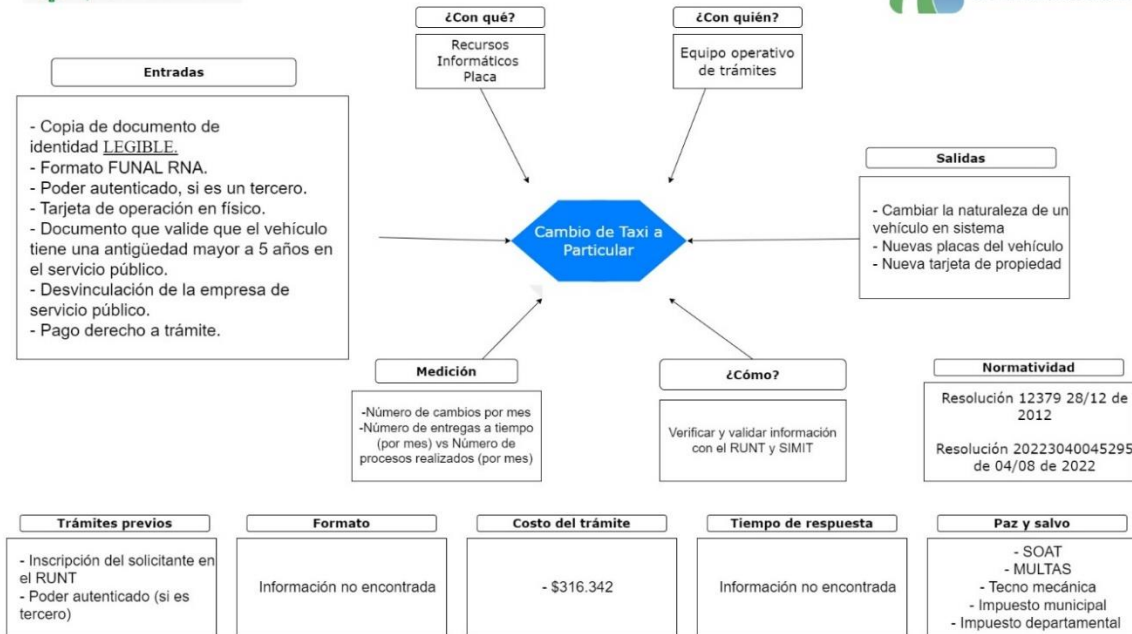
¿Con qué?

Recursos Informáticos Placa

¿Con quién?

Equipo operativo de trámites

Entradas

- Copia de documento de identidad LEGIBLE.
- Formato FUNAL RNA.
- Poder autenticado, si es un tercero.
- Tarjeta de operación en físico.
- Documento que valide que el vehículo tiene una antigüedad mayor a 5 años en el servicio público.
- Desvinculación de la empresa de servicio público.
- Pago derecho a trámite.

Cambio de Taxi a Particular

Salidas

- Cambiar la naturaleza de un vehículo en sistema
- Nuevas placas del vehículo
- Nueva tarjeta de propiedad

Medición

-Número de cambios por mes
-Número de entregas a tiempo (por mes) vs Número de procesos realizados (por mes)

¿Cómo?

Verificar y validar información con el RUNT y SIMIT

Normatividad

Resolución 12379 28/12 de 2012

Resolución 20223040045295 de 04/08 de 2022

Trámites previos

- Inscripción del solicitante en el RUNT
- Poder autenticado (si es tercero)

Formato

Información no encontrada

Costo del trámite

- $316.342

Tiempo de respuesta

Información no encontrada

Paz y salvo

- SOAT
- MULTAS
- Tecno mecánica
- Impuesto municipal
- Impuesto departamental